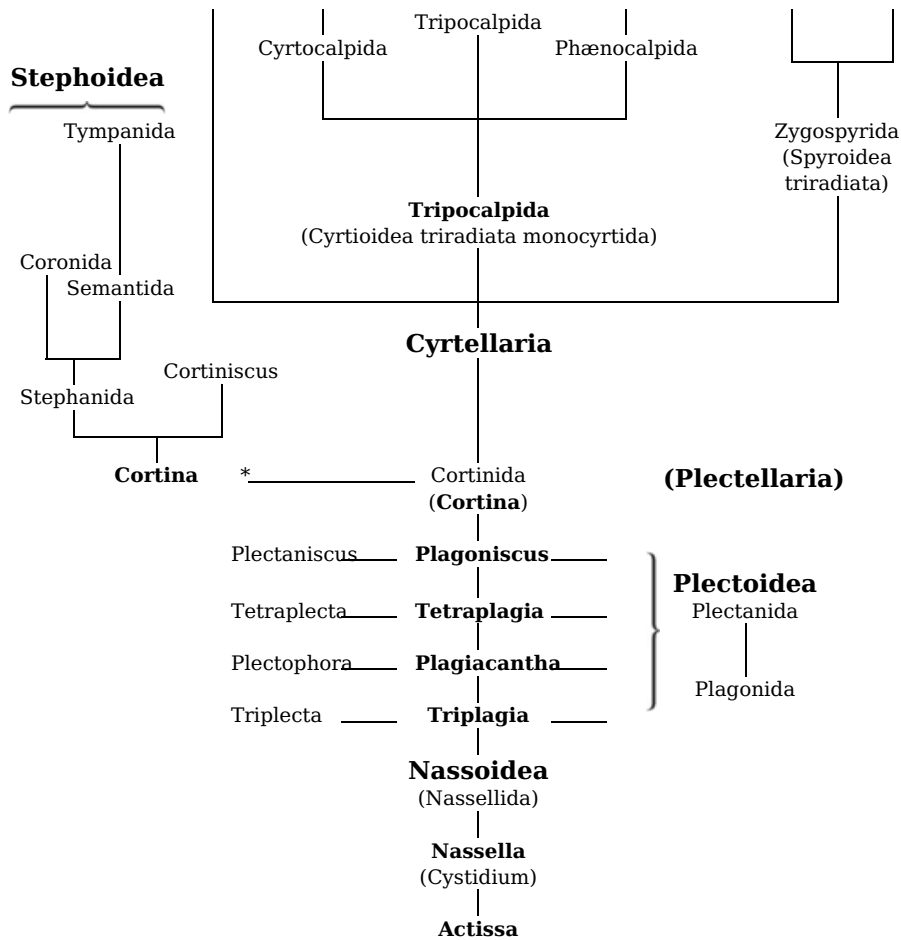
Tripocalpida
Cyrtocalpida
Phænocalpida

Stephoidea
Tympanida

Zygospyrida
(Spyroidea triradiata)

**Tripocalpida**
(Cyrtioidea triradiata monocyrtida)

Coronida
Semantida

**Cyrtellaria**

Cortiniscus
Stephanida

**Cortina**
*
Cortinida
(**Cortina**)

**(Plectellaria)**

Plectaniscus **Plagoniscus**
Tetraplecta **Tetraplagia**
Plectophora **Plagiacantha**
Triplecta **Triplagia**

**Plectoidea**
Plectanida
Plagonida

**Nassoidea**
(Nassellida)

**Nassella**
(Cystidium)

**Actissa**